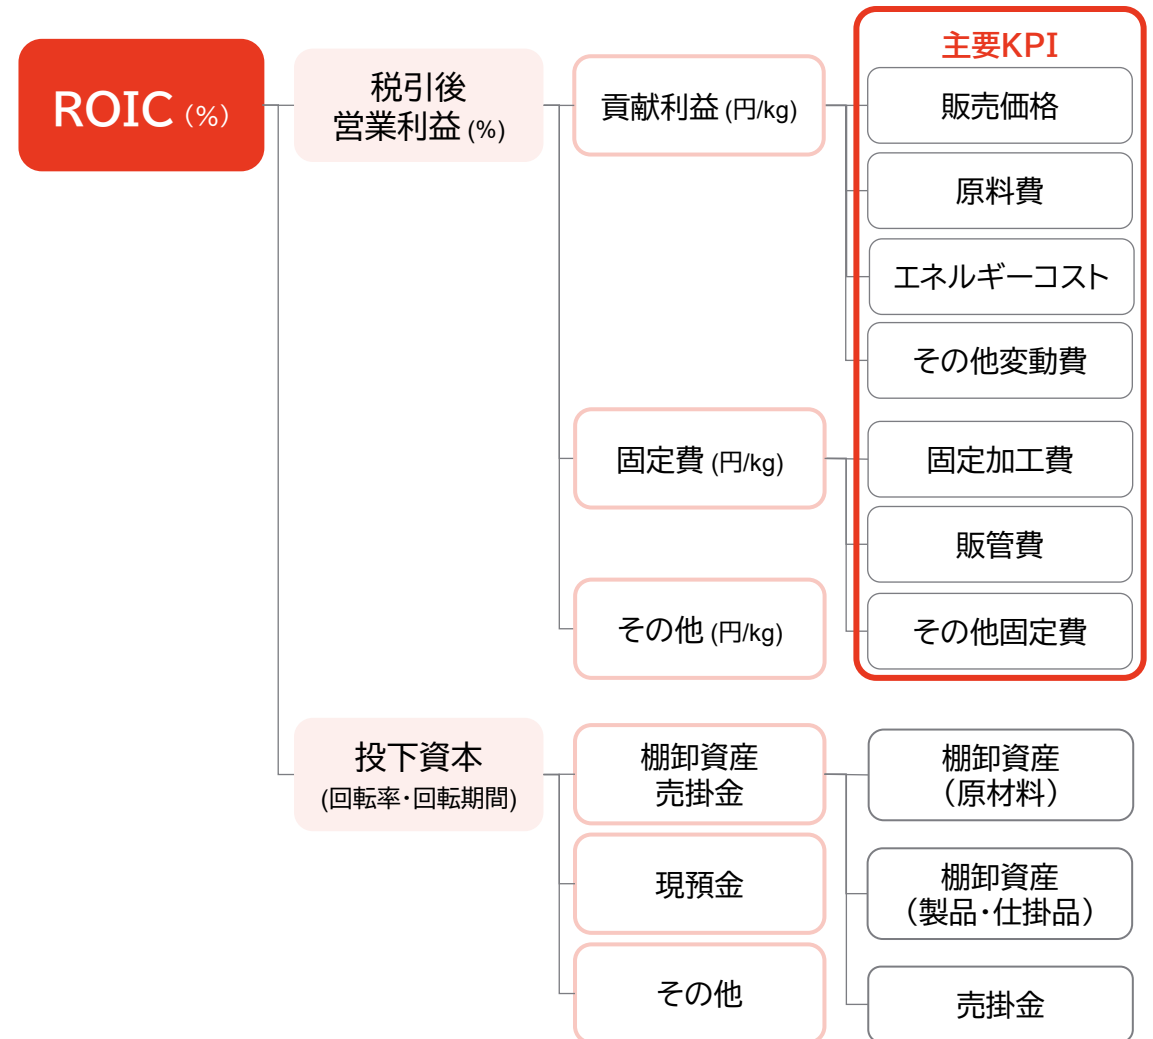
ROIC (%)

税引後
営業利益 (%)

貢献利益 (円/kg)

固定費 (円/kg)

その他 (円/kg)

主要KPI

販売価格

原料費

エネルギーコスト

その他変動費

固定加工費

販管費

その他固定費

投下資本
(回転率・回転期間)

棚卸資産
売掛金

現預金

その他

棚卸資産
(原材料)

棚卸資産
(製品・仕掛品)

売掛金